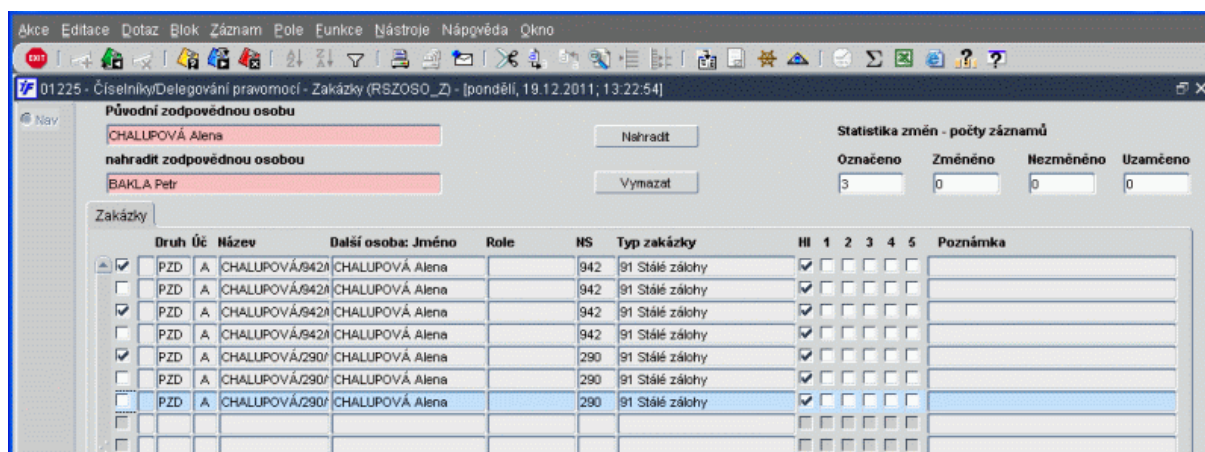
Akce Editace Dotaz Blok Záznam Pole Funkce Nástroje Nápověda Okno

01225 - Číselníky/Delegování pravomocí - Zakázky (RSZOSO_Z) - [pondělí, 19.12.2011; 13:22:54]

Nav

Původní zodpovědnou osobu

CHALUPOVÁ Alena

Nahradit

nahradit zodpovědnou osobou

BAKLA Petr

Vymazat

Statistika změn - počty záznamů

| Označeno | Změněno | Nezměněno | Uzamčeno |
|---|---|---|---|
| 3 | 0 | 0 | 0 |

Zakázky

| | Druh | Úč | Název | Další osoba: Jméno | Role | NS | Typ zakázky | Hl | 1 | 2 | 3 | 4 | 5 | Poznámka |
|---|---|---|---|---|---|---|---|---|---|---|---|---|---|---|
| ☑ | PZD | A | CHALUPOVÁ/942/ | CHALUPOVÁ Alena | | 942 | 91 Stálé zálohy | ☑ | ☐ | ☐ | ☐ | ☐ | ☐ | |
| ☐ | PZD | A | CHALUPOVÁ/942/ | CHALUPOVÁ Alena | | 942 | 91 Stálé zálohy | ☑ | ☐ | ☐ | ☐ | ☐ | ☐ | |
| ☑ | PZD | A | CHALUPOVÁ/942/ | CHALUPOVÁ Alena | | 942 | 91 Stálé zálohy | ☑ | ☐ | ☐ | ☐ | ☐ | ☐ | |
| ☐ | PZD | A | CHALUPOVÁ/942/ | CHALUPOVÁ Alena | | 942 | 91 Stálé zálohy | ☑ | ☐ | ☐ | ☐ | ☐ | ☐ | |
| ☑ | PZD | A | CHALUPOVÁ/290/ | CHALUPOVÁ Alena | | 290 | 91 Stálé zálohy | ☑ | ☐ | ☐ | ☐ | ☐ | ☐ | |
| ☐ | PZD | A | CHALUPOVÁ/290/ | CHALUPOVÁ Alena | | 290 | 91 Stálé zálohy | ☑ | ☐ | ☐ | ☐ | ☐ | ☐ | |
| ☐ | PZD | A | CHALUPOVÁ/290/ | CHALUPOVÁ Alena | | 290 | 91 Stálé zálohy | ☑ | ☐ | ☐ | ☐ | ☐ | ☐ | |